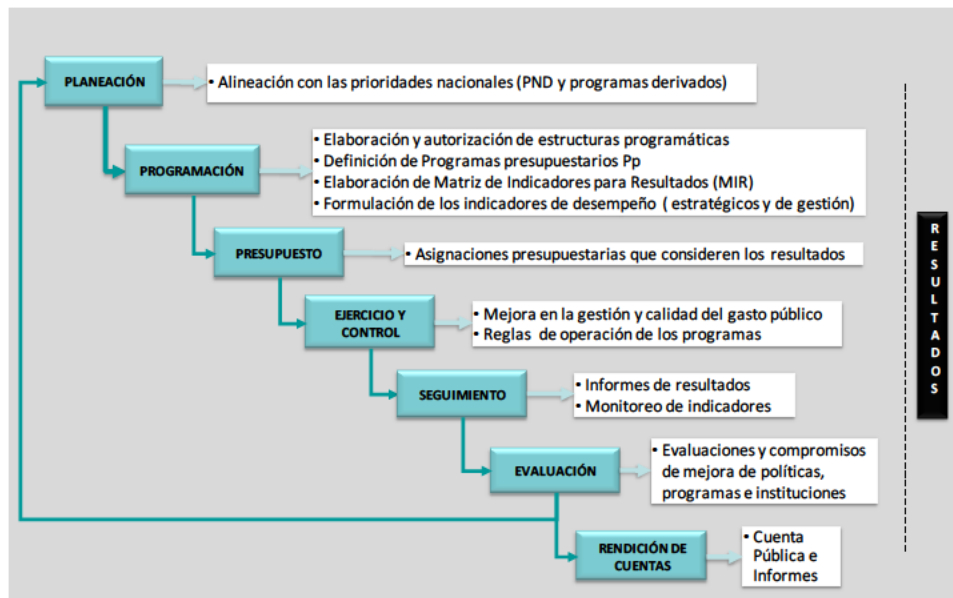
PLANEACIÓN

• Alineación con las prioridades nacionales (PND y programas derivados)

PROGRAMACIÓN

• Elaboración y autorización de estructuras programáticas
• Definición de Programas presupuestarios Pp
• Elaboración de Matriz de Indicadores para Resultados (MIR)
• Formulación de los indicadores de desempeño ( estratégicos y de gestión)

PRESUPUESTO

• Asignaciones presupuestarias que consideren los resultados

EJERCICIO Y CONTROL

• Mejora en la gestión y calidad del gasto público
• Reglas de operación de los programas

SEGUIMIENTO

• Informes de resultados
• Monitoreo de indicadores

EVALUACIÓN

• Evaluaciones y compromisos de mejora de políticas, programas e instituciones

RENDICIÓN DE CUENTAS

• Cuenta Pública e Informes

RESULTADOS